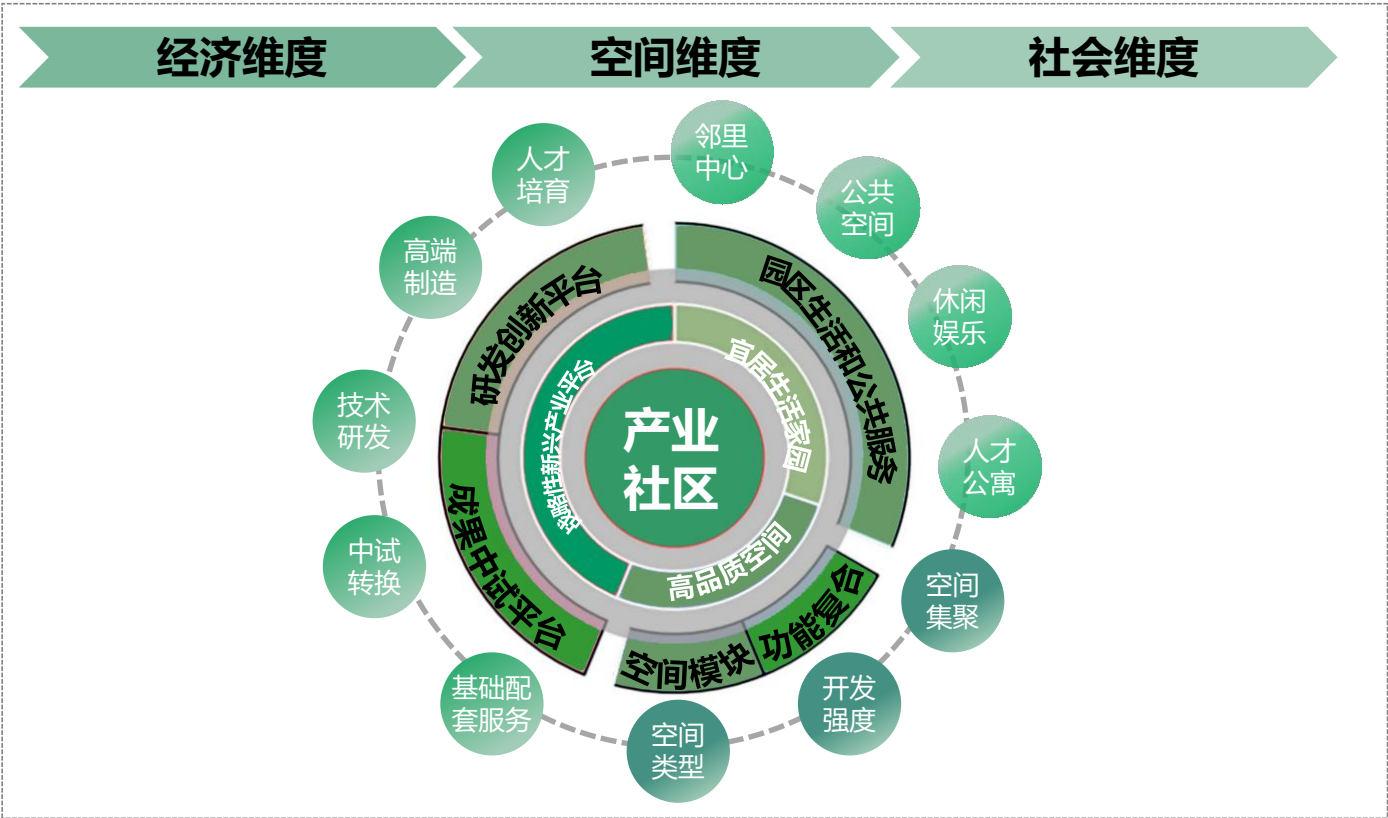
经济维度

空间维度

社会维度

人才培育

邻里中心

公共空间

高端制造

休闲娱乐

技术研发

人才公寓

中试转换

空间集聚

基础配套服务

开发强度

空间类型

研发创新平台

园区生活和公共服务

成果中试平台

空间模块

功能复合

战略性新兴产业平台

宜居生活家园

高品质空间

产业社区